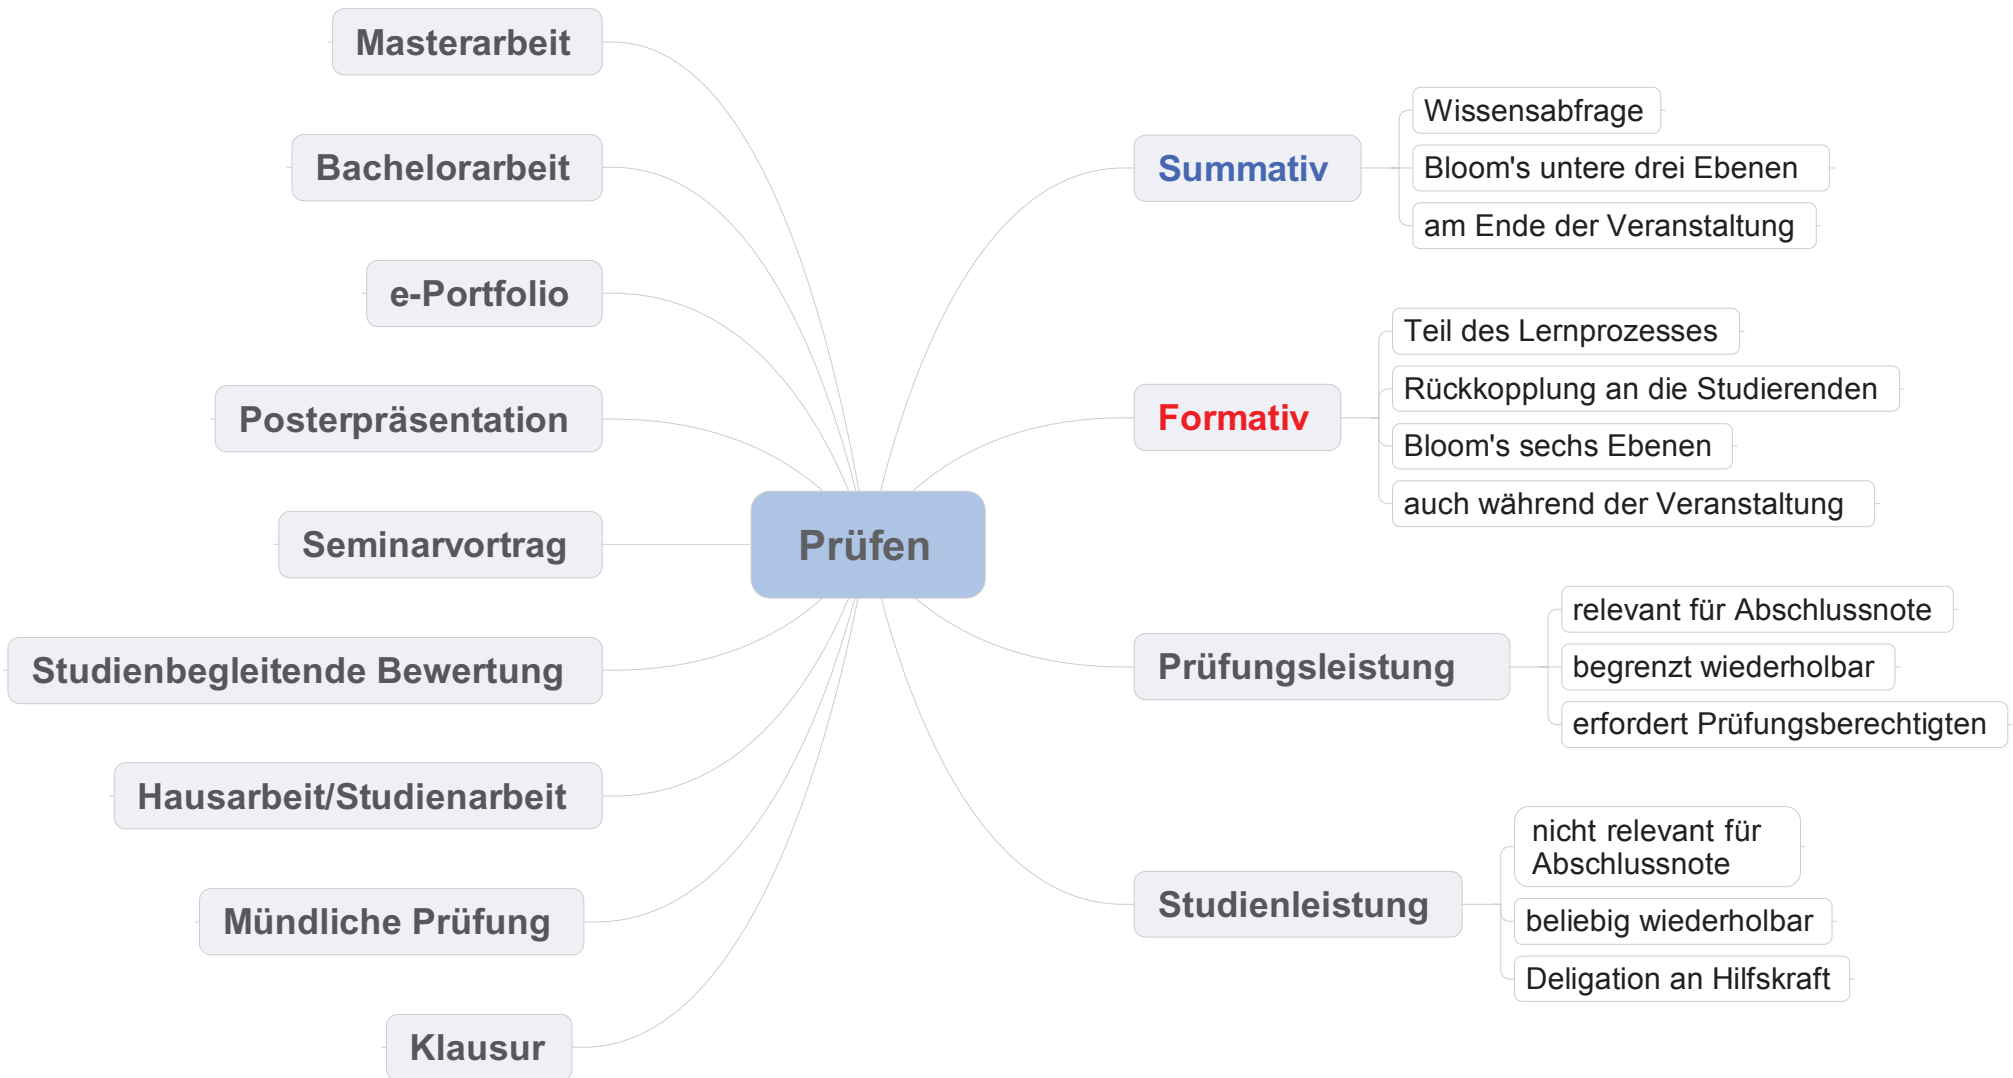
Masterarbeit

Bachelorarbeit

e-Portfolio

Posterpräsentation

Seminarvortrag

Studienbegleitende Bewertung

Hausarbeit/Studienarbeit

Mündliche Prüfung

Klausur

Prüfen

Summativ

Wissensabfrage

Bloom's untere drei Ebenen

am Ende der Veranstaltung

Formativ

Teil des Lernprozesses

Rückkopplung an die Studierenden

Bloom's sechs Ebenen

auch während der Veranstaltung

Prüfungsleistung

relevant für Abschlussnote

begrenzt wiederholbar

erfordert Prüfungsberechtigten

Studienleistung

nicht relevant für Abschlussnote

beliebig wiederholbar

Deligation an Hilfskraft